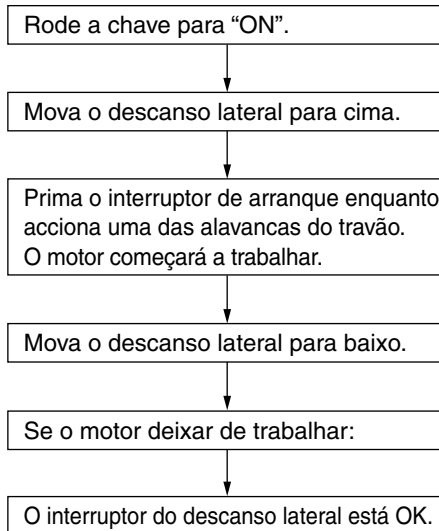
Rode a chave para “ON”.

Mova o descanso lateral para cima.

Prima o interruptor de arranque enquanto acciona uma das alavancas do travão. O motor começará a trabalhar.

Mova o descanso lateral para baixo.

Se o motor deixar de trabalhar:

O interruptor do descanso lateral está OK.